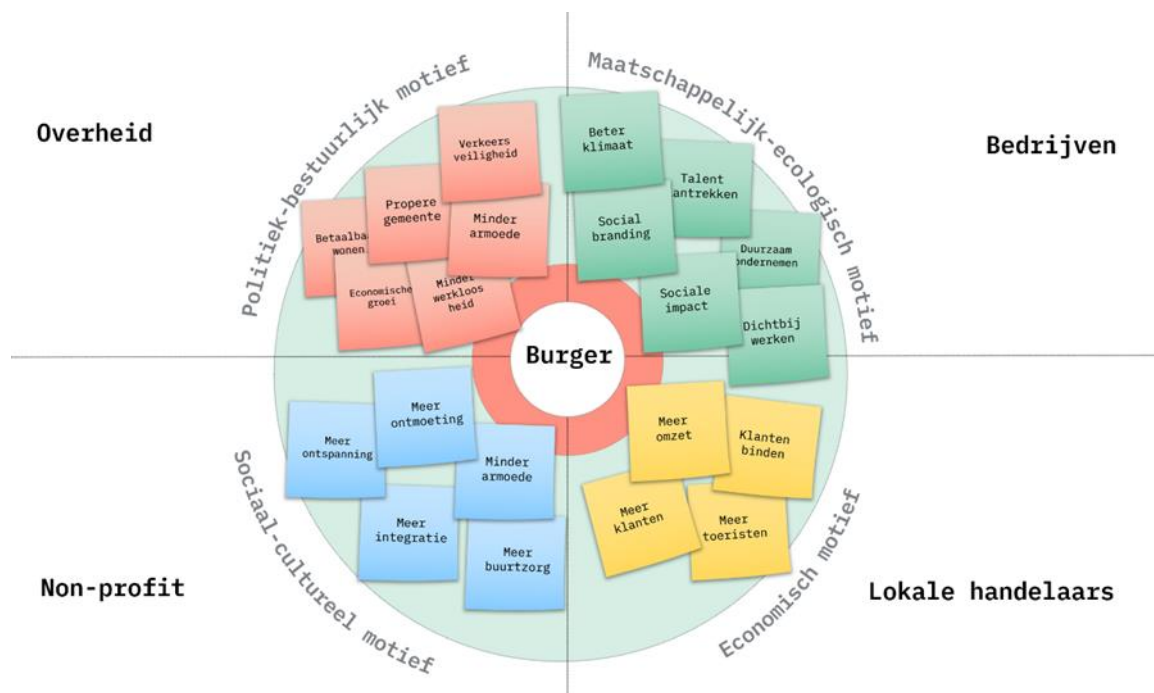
Overheid

Politiek-bestuurlijk motief

Verkeers veiligheid

Propere gemeente

Minder armoede

Betaalba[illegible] wonen

Economische groei

Minder werkloos heid

Maatschappelijk-ecologisch motief

Bedrijven

Beter klimaat

Talent antrekken

Social branding

Duurzaam ondernemen

Sociale impact

Dichtbij werken

Burger

Meer ontmoeting

Meer ontspanning

Minder armoede

Meer integratie

Meer buurtzorg

Sociaal-cultureel motief

Non-profit

Meer omzet

Klanten binden

Meer klanten

Meer toeristen

Economisch motief

Lokale handelaars